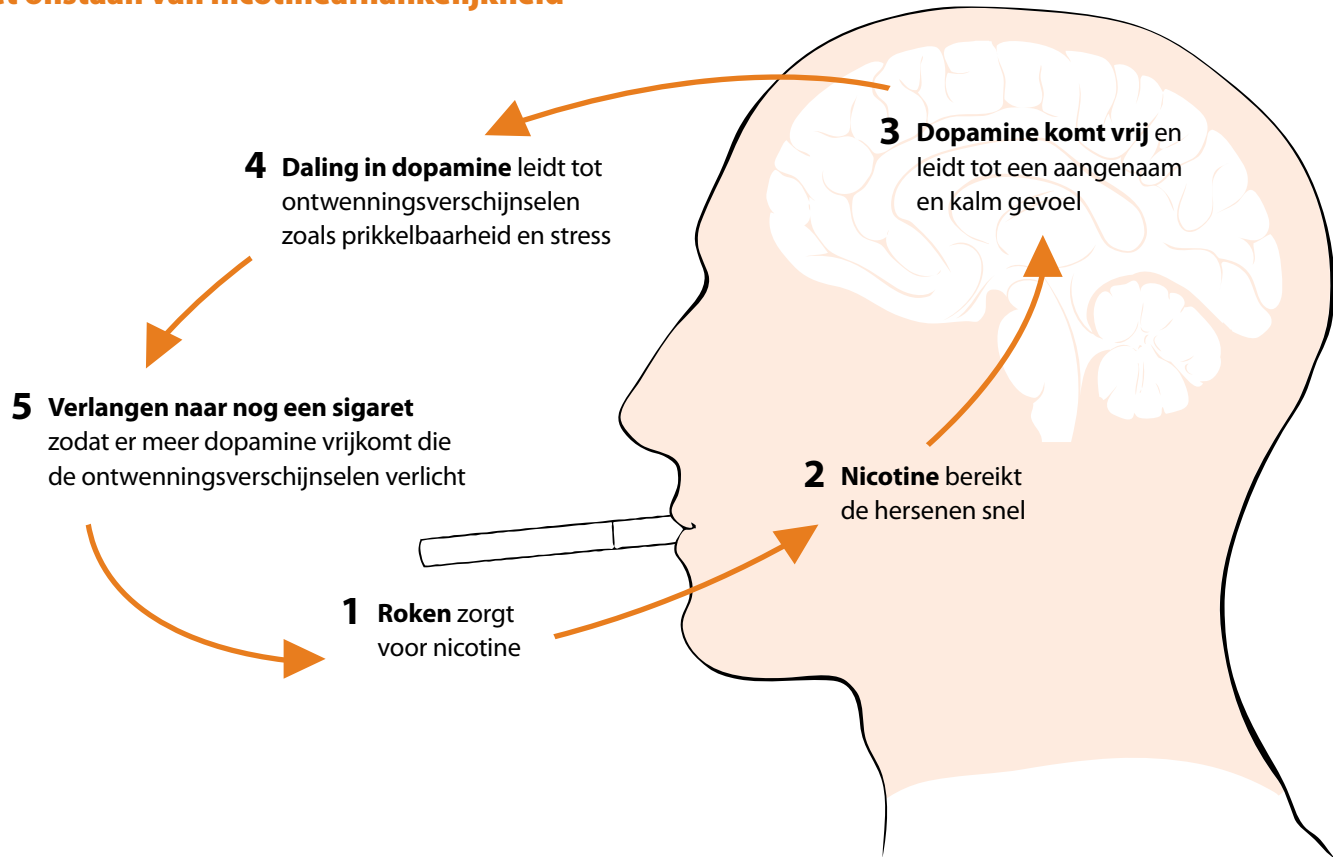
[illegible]

4 **Daling in dopamine** leidt tot ontwenningsverschijnselen zoals prikkelbaarheid en stress

3 **Dopamine komt vrij** en leidt tot een aangenaam en kalm gevoel

5 **Verlangen naar nog een sigaret** zodat er meer dopamine vrijkomt die de ontwenningsverschijnselen verlicht

2 **Nicotine** bereikt de hersenen snel

1 **Roken** zorgt voor nicotine